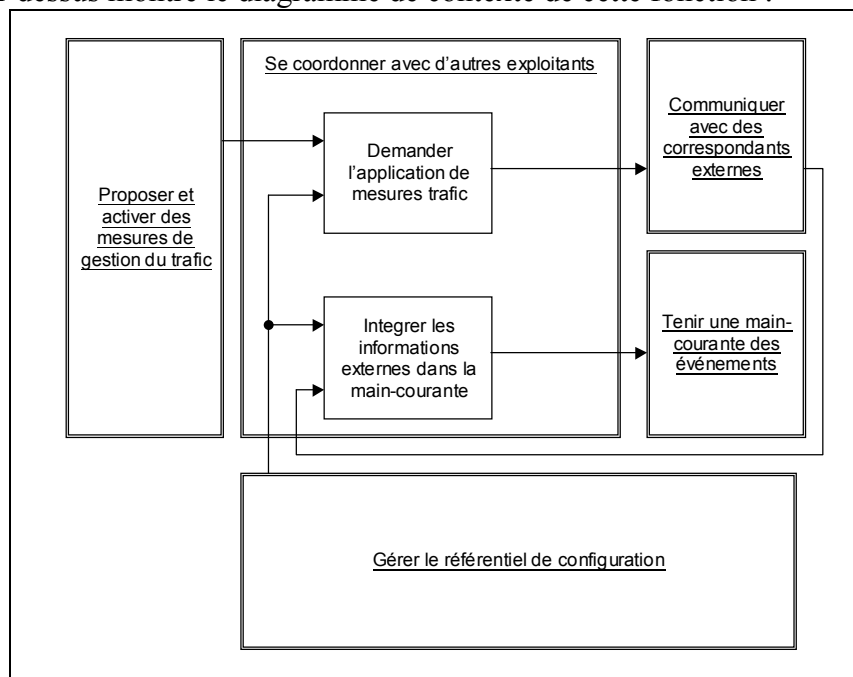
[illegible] dessus montre le diagramme de contexte de cette fonction :

Proposer et activer des mesures de gestion du trafic

Se coordonner avec d'autres exploitants

Demander l'application de mesures trafic

Integrer les informations externes dans la main-courante

Communiquer avec des correspondants externes

Tenir une main-courante des événements

Gérer le référentiel de configuration